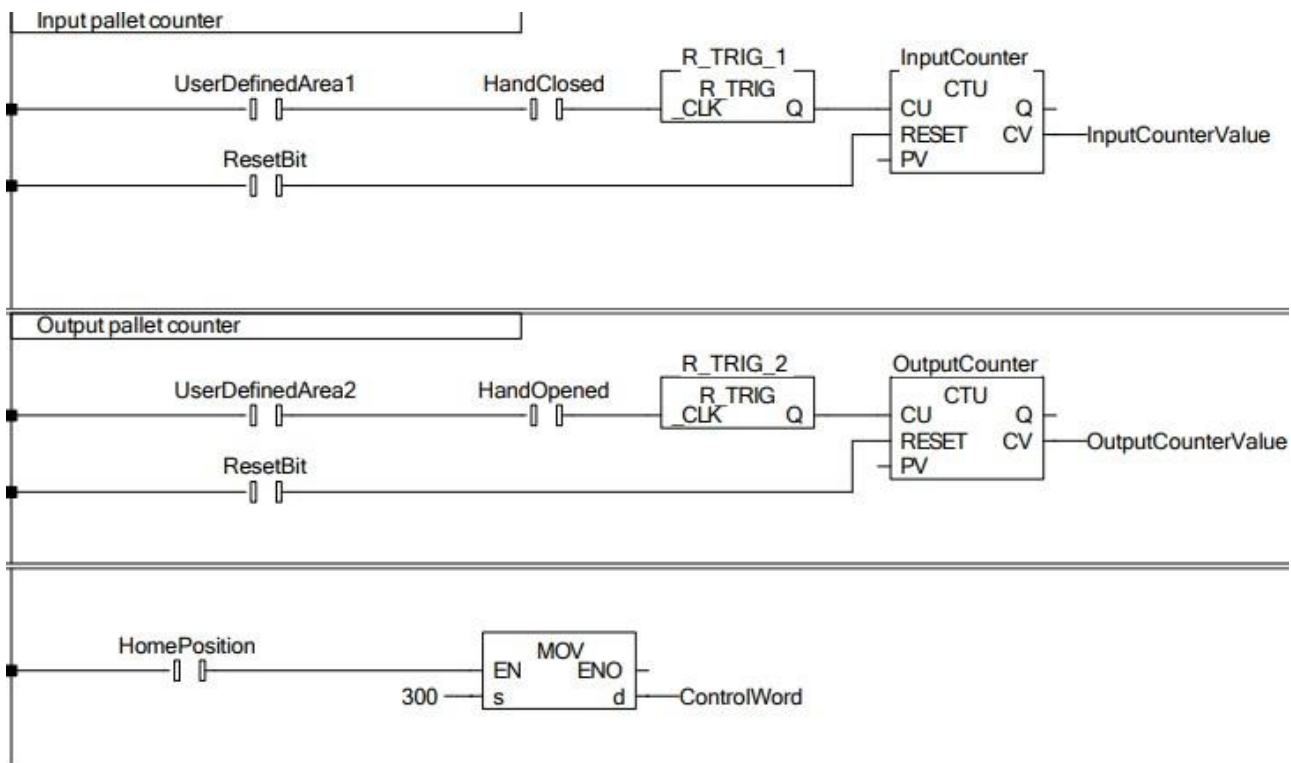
Input pallet counter

UserDefinedArea1
HandClosed
R_TRIG_1
R_TRIG
_CLK
Q
InputCounter
CTU
CU
Q
RESET
CV
PV
InputCounterValue
ResetBit

Output pallet counter

UserDefinedArea2
HandOpened
R_TRIG_2
R_TRIG
_CLK
Q
OutputCounter
CTU
CU
Q
RESET
CV
PV
OutputCounterValue
ResetBit

HomePosition
MOV
EN
ENO
300
s
d
ControlWord